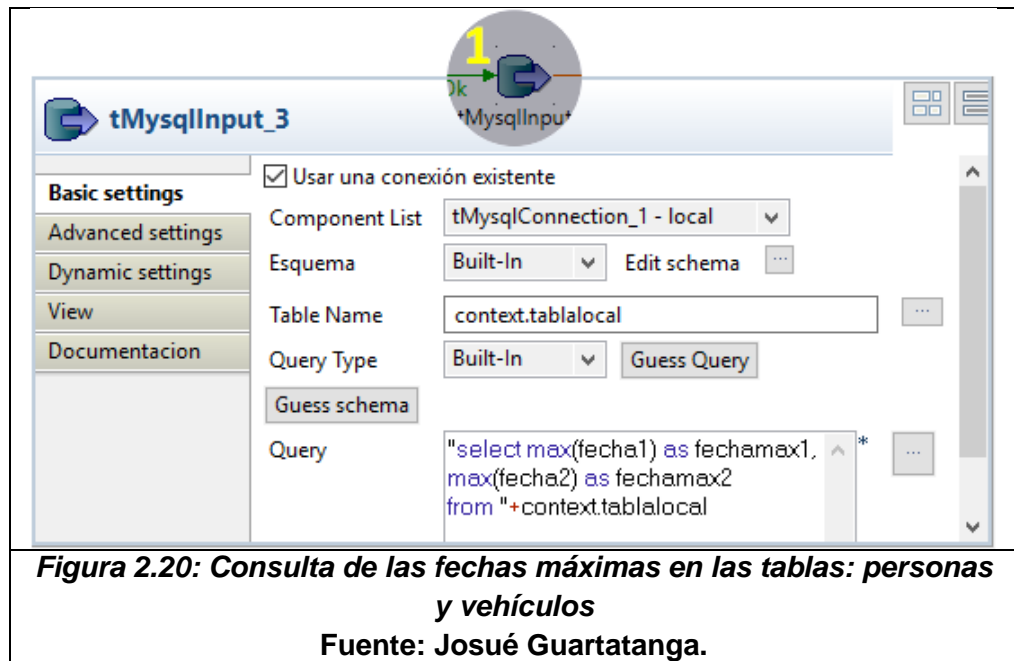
1
0k
tMysqlInput

tMysqlInput_3

Basic settings
Advanced settings
Dynamic settings
View
Documentacion

☑ Usar una conexión existente

Component List tMysqlConnection_1 - local
Esquema Built-In Edit schema ...
Table Name context.tablalocal ...
Query Type Built-In Guess Query
Guess schema
Query "select max(fecha1) as fechamax1, max(fecha2) as fechamax2 from "+context.tablalocal * ...

Figura 2.20: Consulta de las fechas máximas en las tablas: personas y vehículos

Fuente: Josué Guartatanga.